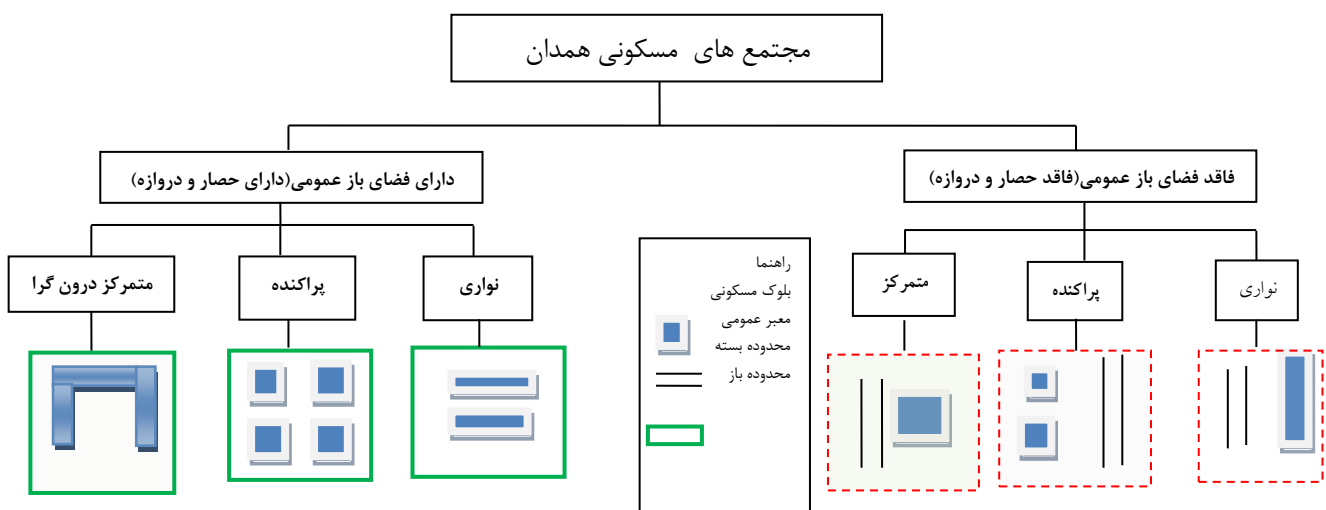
مجتمع های مسکونی همدان

دارای فضای باز عمومی(دارای حصار و دروازه)

فاقد فضای باز عمومی(فاقد حصار و دروازه)

متمرکز درون گرا

پراکنده

نواری

راهنما
بلوک مسکونی
معبر عمومی
محدوده بسته
محدوده باز

متمرکز

پراکنده

نواری